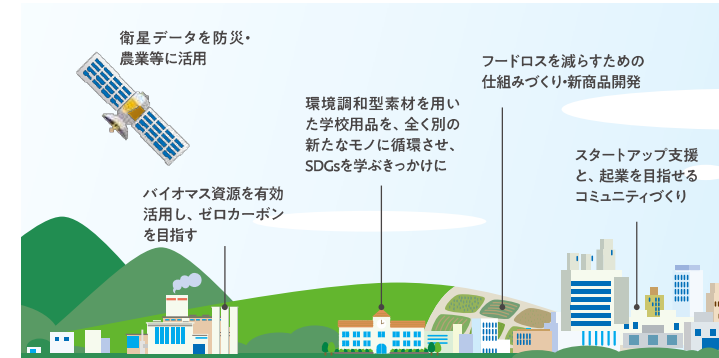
衛星データを防災・農業等に活用

フードロスを減らすための仕組みづくり・新商品開発

環境調和型素材を用いた学校用品を、全く別の新たなモノに循環させ、SDGsを学ぶきっかけに

スタートアップ支援と、起業を目指せるコミュニティづくり

バイオマス資源を有効活用し、ゼロカーボンを目指す